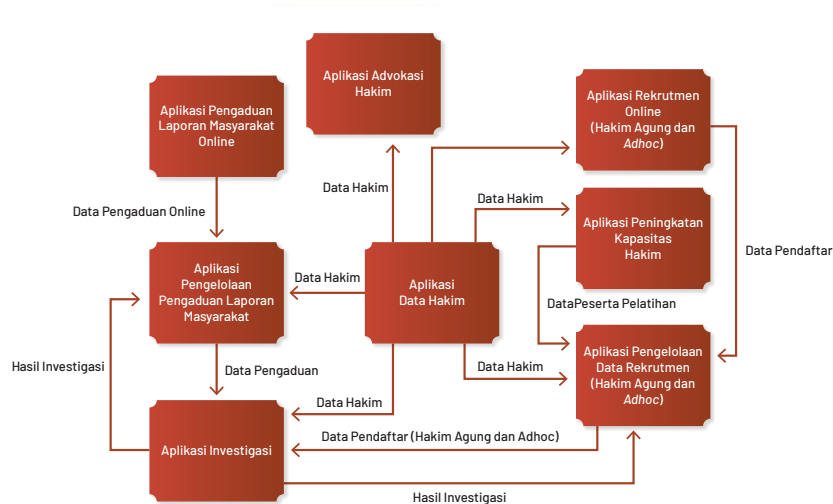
Aplikasi Advokasi Hakim

Aplikasi Pengaduan Laporan Masyarakat Online

Aplikasi Rekrutmen Online (Hakim Agung dan *Adhoc*)

Data Hakim

Data Hakim

Data Pengaduan Online

Aplikasi Peningkatan Kapasitas Hakim

Data Pendaftar

Data Hakim

Aplikasi Pengelolaan Pengaduan Laporan Masyarakat

Aplikasi Data Hakim

DataPeserta Pelatihan

Hasil Investigasi

Aplikasi Pengelolaan Data Rekrutmen (Hakim Agung dan *Adhoc*)

Data Pengaduan

Data Hakim

Data Hakim

Aplikasi Investigasi

Data Pendaftar (Hakim Agung dan Adhoc)

Hasil Investigasi